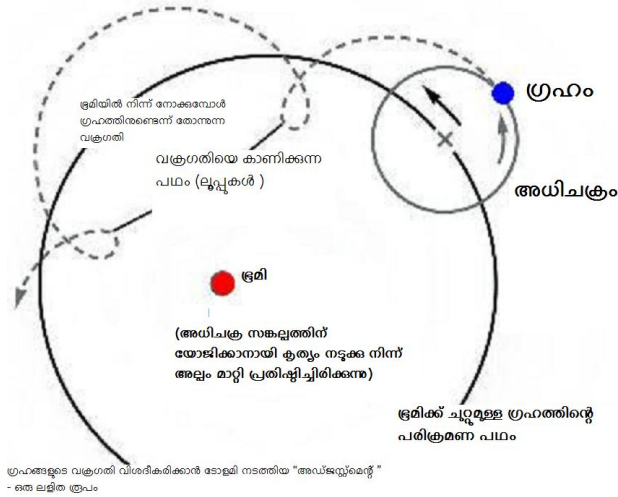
ഗ്രഹം

ഭൂമിയിൽ നിന്ന് നോക്കുമ്പോൾ ഗ്രഹത്തിനുണ്ടെന്ന് തോന്നുന്ന വക്രഗതി

വക്രഗതിയെ കാണിക്കുന്ന പഥം (ലൂപ്പുകൾ )

അധിചക്രം

ഭൂമി

(അധിചക്ര സങ്കല്പത്തിന് യോജിക്കാനായി കൃത്യം നടുക്ക നിന്ന് അല്പം മാറ്റി പ്രതിഷ്ഠിച്ചിരിക്കുന്നു)

ഭൂമിക്ക് ചുറ്റുമുള്ള ഗ്രഹത്തിന്റെ പരിക്രമണ പഥം

ഗ്രഹങ്ങളുടെ വക്രഗതി വിശദീകരിക്കാൻ ടോളമി നടത്തിയ "അഡ്ജസ്റ്റ്മെന്റ് "
- ഒരു ലളിത രൂപം